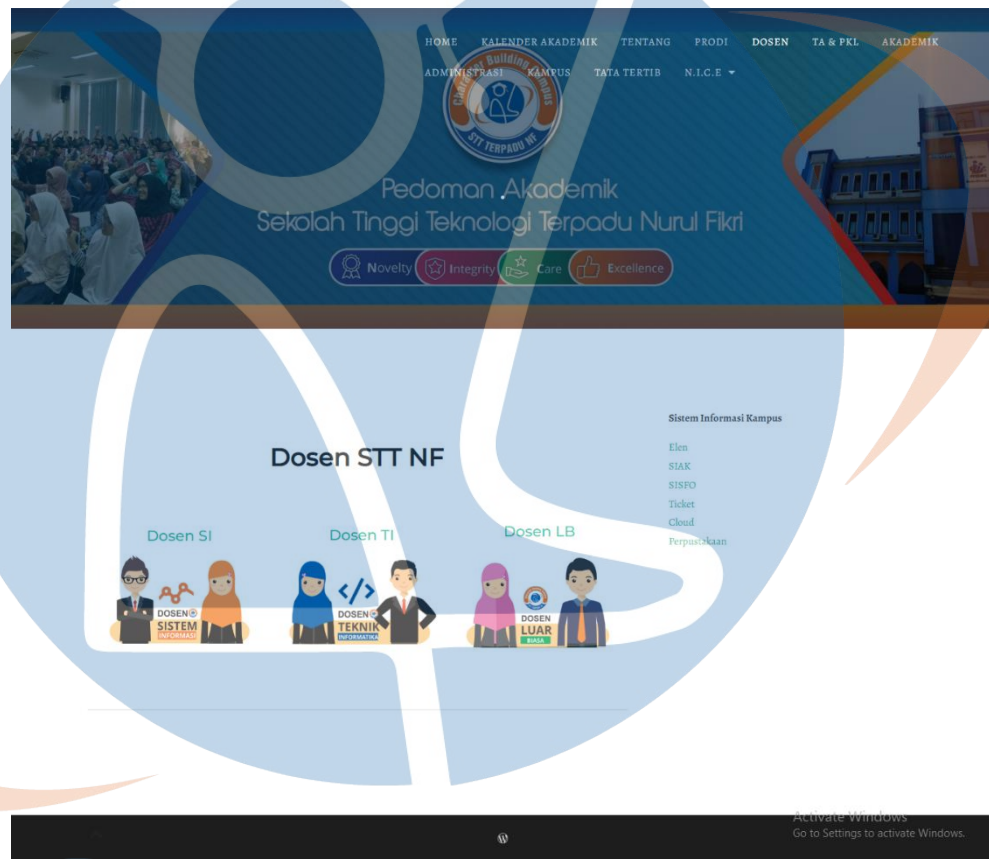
HOME KALENDER AKADEMIK TENTANG PRODI DOSEN TA & PKL AKADEMIK ADMINISTRASI KAMPUS TATA TERTIB N.I.C.E

Character Building Campus
STT TERPADU NF

Pedoman Akademik
Sekolah Tinggi Teknologi Terpadu Nurul Fikri

Novelty Integrity Care Excellence

Dosen STT NF

Dosen SI
DOSEN SISTEM INFORMASI

Dosen TI
DOSEN TEKNIK INFORMATIKA

Dosen LB
DOSEN LUAR BIASA

Sistem Informasi Kampus

Elen
SIAK
SISFO
Ticket
Cloud
Perpustakaan

Activate Windows
Go to Settings to activate Windows.